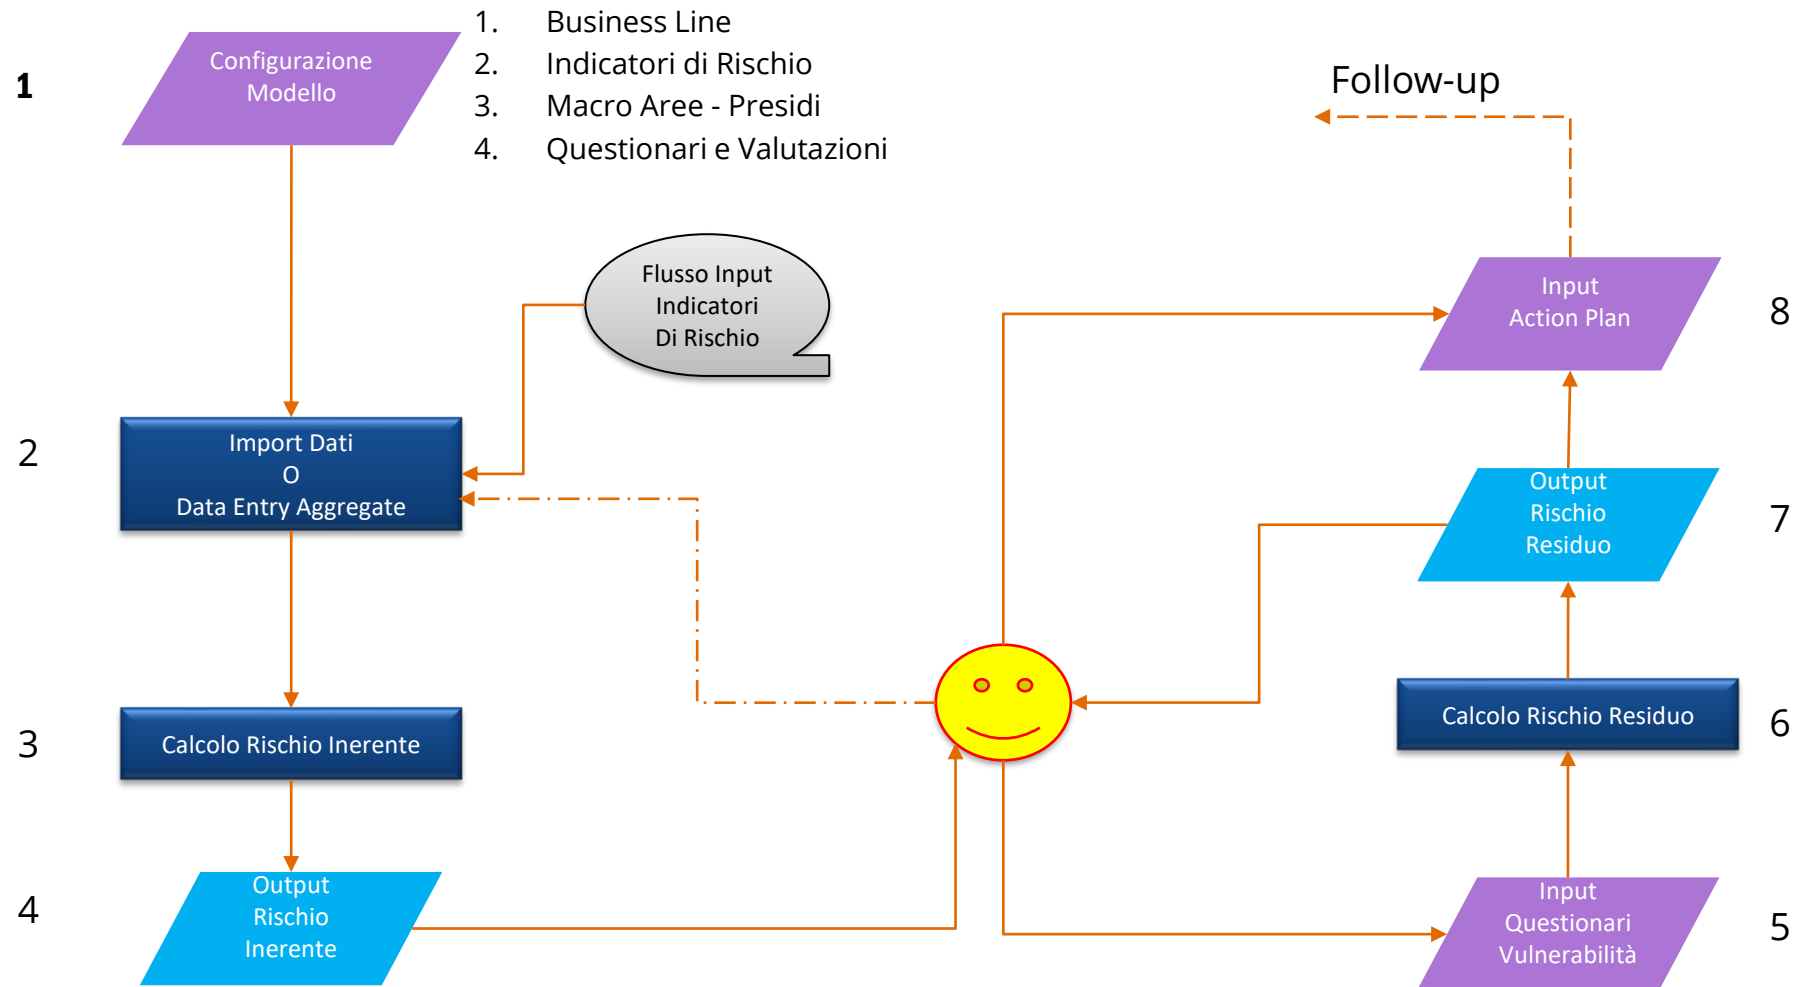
1

Configurazione
Modello

1. Business Line
2. Indicatori di Rischio
3. Macro Aree - Presidi
4. Questionari e Valutazioni

Follow-up

Flusso Input
Indicatori
Di Rischio

Input
Action Plan

8

2

Import Dati
O
Data Entry Aggregate

Output
Rischio
Residuo

7

3

Calcolo Rischio Inerente

Calcolo Rischio Residuo

6

4

Output
Rischio
Inerente

Input
Questionari
Vulnerabilità

5